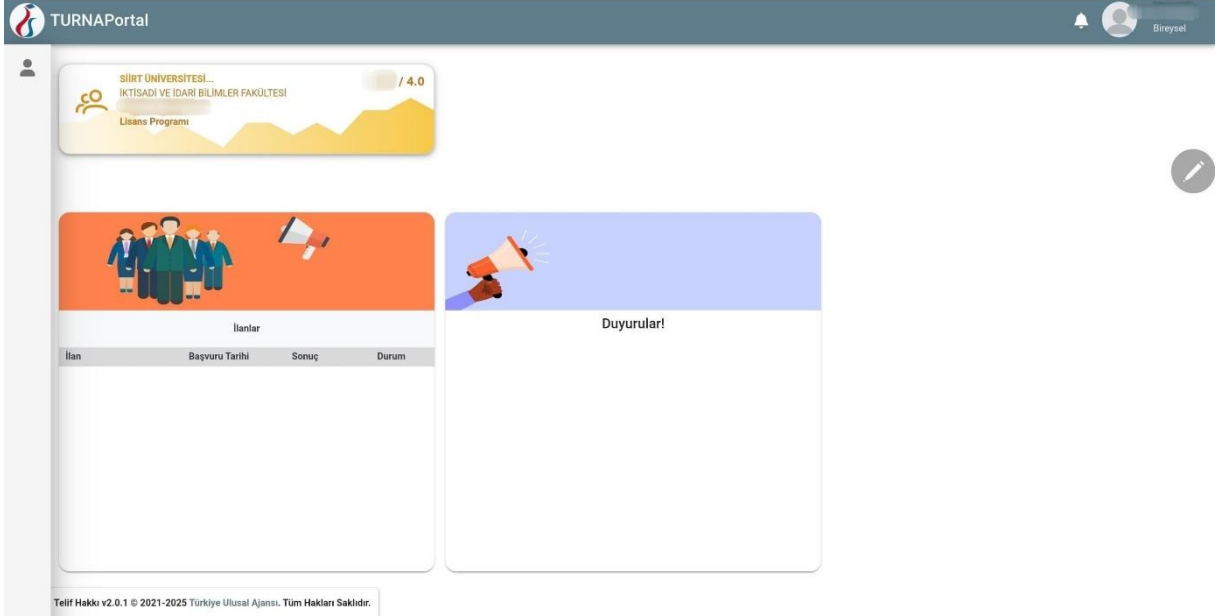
TURNAPortal

Bireysel

SİİRT ÜNİVERSİTESİ...
İKTİSADİ VE İDARİ BİLİMLER FAKÜLTESİ
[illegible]
Lisans Programı

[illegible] / 4.0

İlanlar

| İlan | Başvuru Tarihi | Sonuç | Durum |
|---|---|---|---|

Duyurular!

Telif Hakkı v2.0.1 © 2021-2025 Türkiye Ulusal Ajansı. Tüm Hakları Saklıdır.